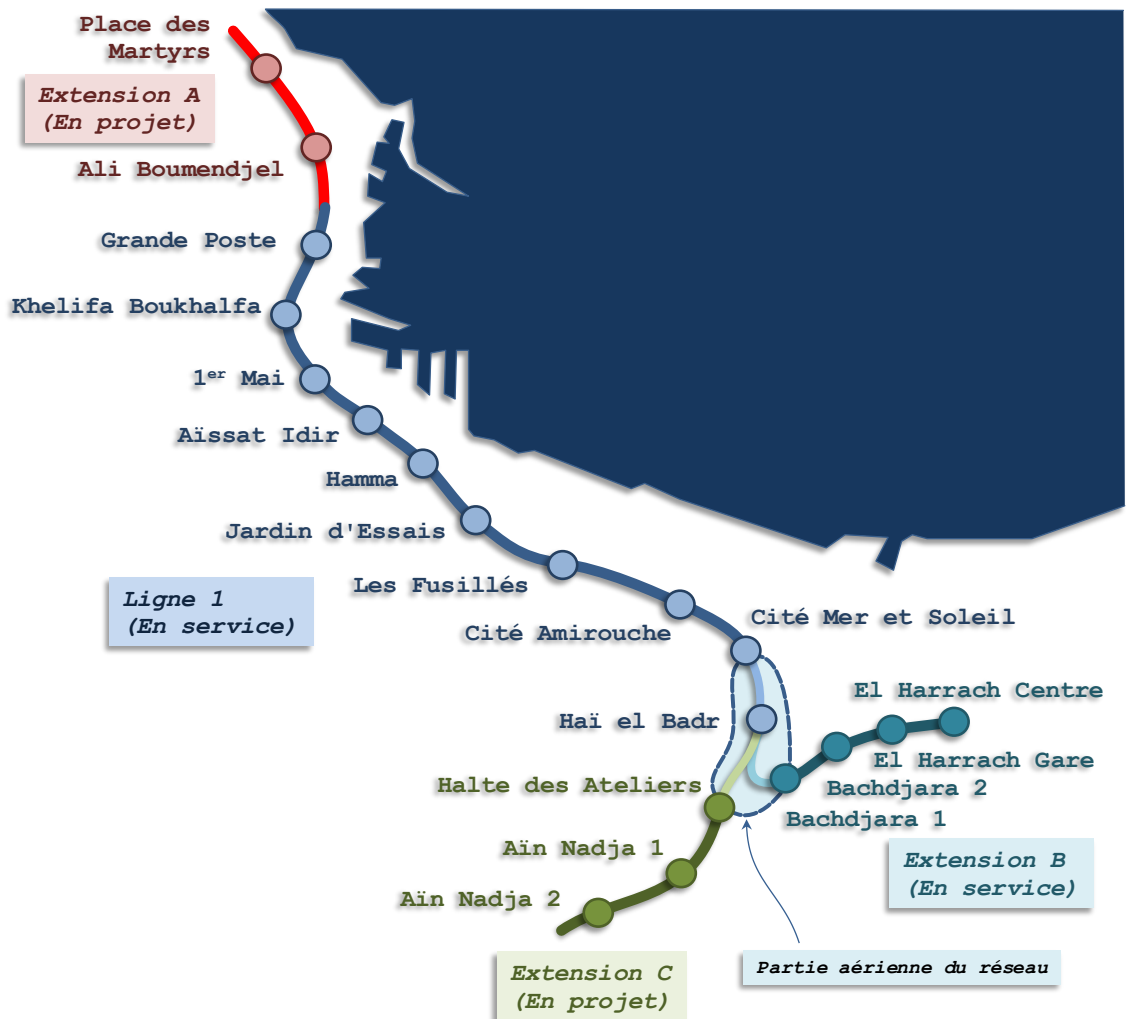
Place des Martyrs

Extension A
(En projet)

Ali Boumendjel

Grande Poste

Khelifa Boukhalfa

1$^{er}$ Mai

Aïssat Idir

Hamma

Jardin d'Essais

Les Fusillés

Ligne 1
(En service)

Cité Amirouche

Cité Mer et Soleil

El Harrach Centre

Haï el Badr

El Harrach Gare

Bachdjara 2

Halte des Ateliers

Bachdjara 1

Aïn Nadja 1

Extension B
(En service)

Aïn Nadja 2

Partie aérienne du réseau

Extension C
(En projet)